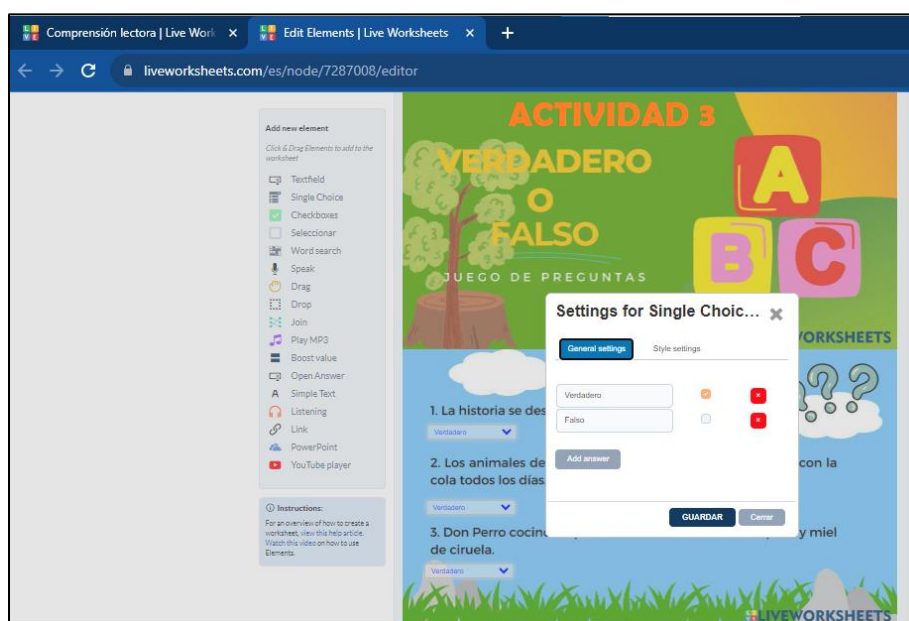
Comprensión lectora | Live Work ×
Edit Elements | Live Worksheets ×
+

liveworksheets.com/es/node/7287008/editor

Add new element
Click & Drag Elements to add to the worksheet
Textfield
Single Choice
Checkboxes
Seleccionar
Word search
Speak
Drag
Drop
Join
Play MP3
Boost value
Open Answer
Simple Text
Listening
Link
PowerPoint
YouTube player

Instructions:
For an overview of how to create a worksheet, view this help article. Watch this video on how to use Elements.

ACTIVIDAD 3
VERDADERO
O
FALSO
JUEGO DE PREGUNTAS
A
B
C
ORKSHEETS

1. La historia se des
Verdadero
2. Los animales de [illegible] con la cola todos los días
Verdadero
3. Don Perro cocin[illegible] y miel de ciruela.
Verdadero

LIVEWORKSHEETS

Settings for Single Choic...
General settings
Style settings
Verdadero
Falso
Add answer
GUARDAR
Cerrar